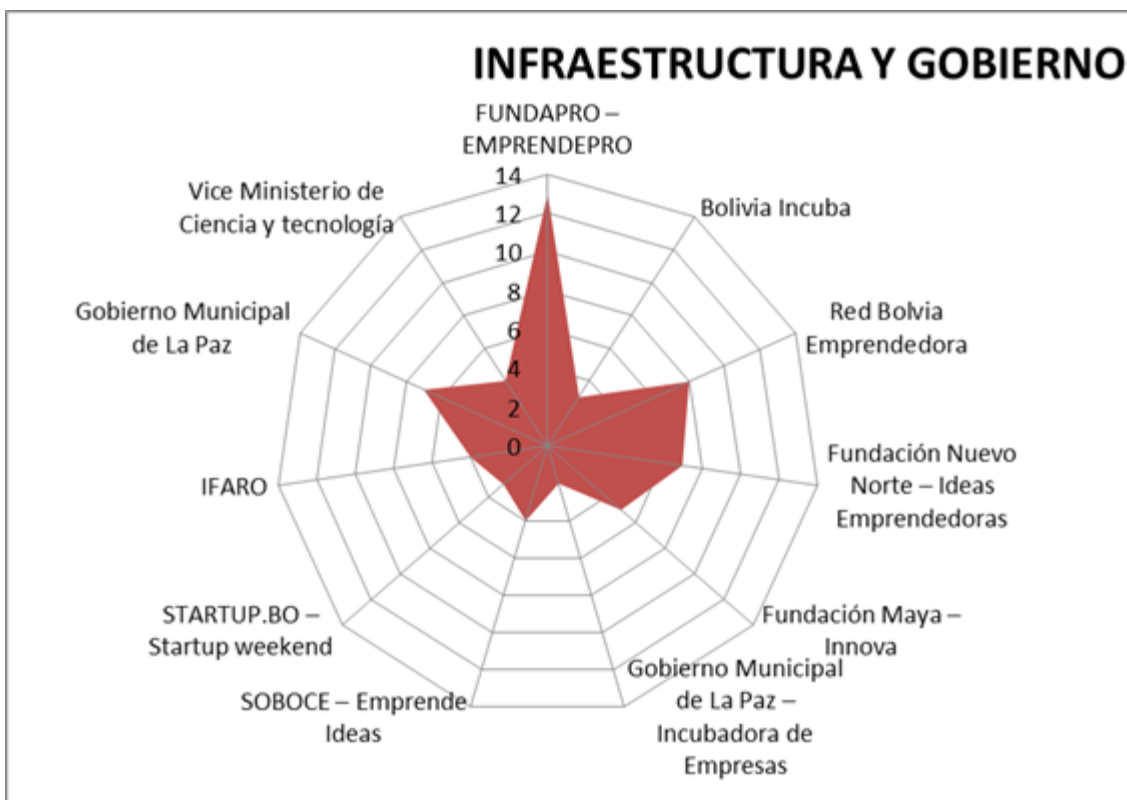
INFRAESTRUCTURA Y GOBIERNO

FUNDAPRO – EMPRENDEPRO

14
12
10
8
6
4
2
0

Bolivia Incuba

Red Bolvia Emprendedora

Fundación Nuevo Norte – Ideas Emprendedoras

Fundación Maya – Innova

Gobierno Municipal de La Paz – Incubadora de Empresas

SOBOCE – Emprende Ideas

STARTUP.BO – Startup weekend

IFARO

Gobierno Municipal de La Paz

Vice Ministerio de Ciencia y tecnología